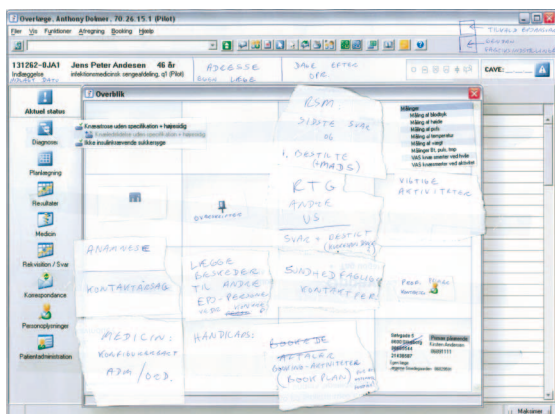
Overlæge, Anthony Dekmer, 70.26.15.1 (Pilot)
Filer Vis Funktioner Afregning Booking Hjælp
TILFØJ A BESØGENDE
SYSTEM
PATIENTOPLYSNINGER
131262-BJA1 Jens Peter Andersen 46 år
Indlæggelse infektionsmedicinsk sengeafdeling, q1 (Pilot)
ADRESSE
SVAR EFTER
CAVE:
Aktuel status
Overblik
Diagnoser
Kræftsygdom uden specifikation + højreside
Ikke insulinkrævende sukkersyge
Planlægning
Resultater
Medicin
Rekvisition / Svar
Korrespondance
Personoplysninger
Patientadministration
RSM
SIDSTE SVAR
BESTILTE (MABS)
RTG
ANDRE
US
SVAR + BESTILT
VIGTIGE AKTIVITETER
Målinger
Måling af blodtryk
Måling af hæde
Måling af puls
Måling af temperatur
Måling af vægt
VAS
ANAMNESE
KONTAKTÅRSAG
LÆGGE BESKEDER TIL ANDRE
SUNDHEDSFAGLIG KONTAKTPER.
MEDICIN:
HANDICAPS:
BOOKEDE AFTALER
Maksimer